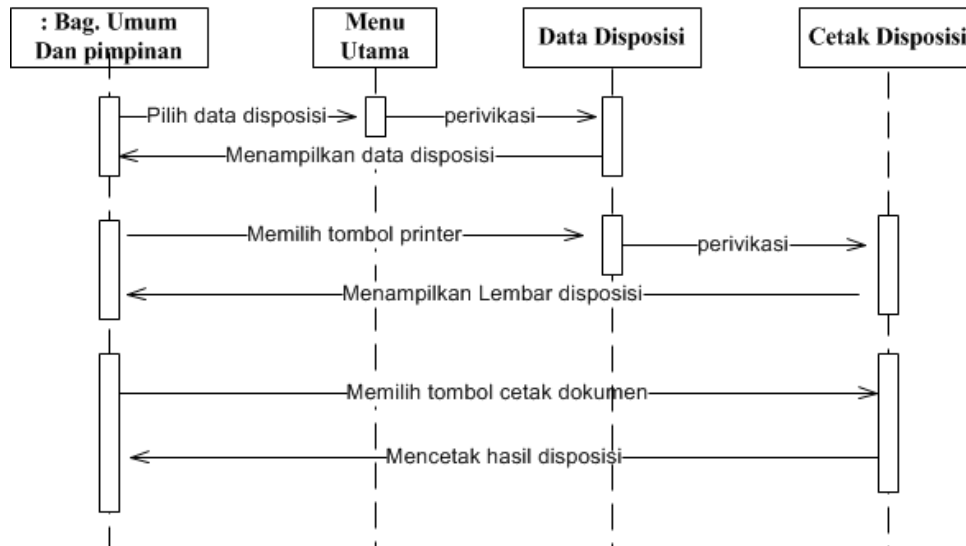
: Bag. Umum Dan pimpinan

Menu Utama

Data Disposisi

Cetak Disposisi

Pilih data disposisi

perivikasi

Menampilkan data disposisi

Memilih tombol printer

perivikasi

Menampilkan Lembar disposisi

Memilih tombol cetak dokumen

Mencetak hasil disposisi